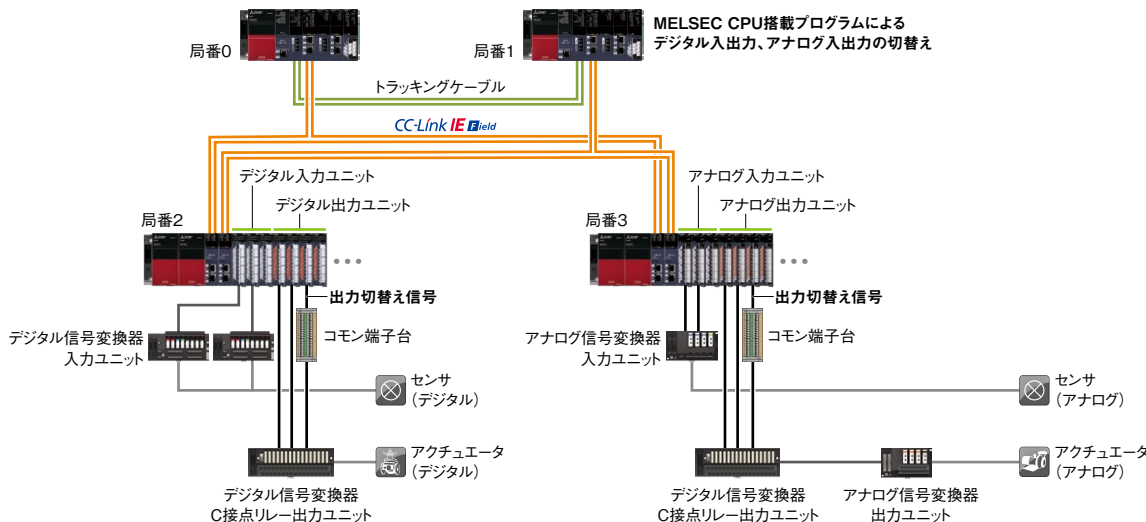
局番0

局番1

MELSEC CPU搭載プログラムによる
デジタル入出力、アナログ入出力の切替え

トラッキングケーブル

CC-Link IE Field

デジタル入力ユニット

デジタル出力ユニット

局番2

アナログ入力ユニット

アナログ出力ユニット

局番3

出力切替え信号

出力切替え信号

デジタル信号変換器
入力ユニット

コモン端子台

アナログ信号変換器
入力ユニット

コモン端子台

センサ
（デジタル）

センサ
（アナログ）

アクチュエータ
（デジタル）

アクチュエータ
（アナログ）

デジタル信号変換器
C接点リレー出力ユニット

デジタル信号変換器
C接点リレー出力ユニット

アナログ信号変換器
出力ユニット